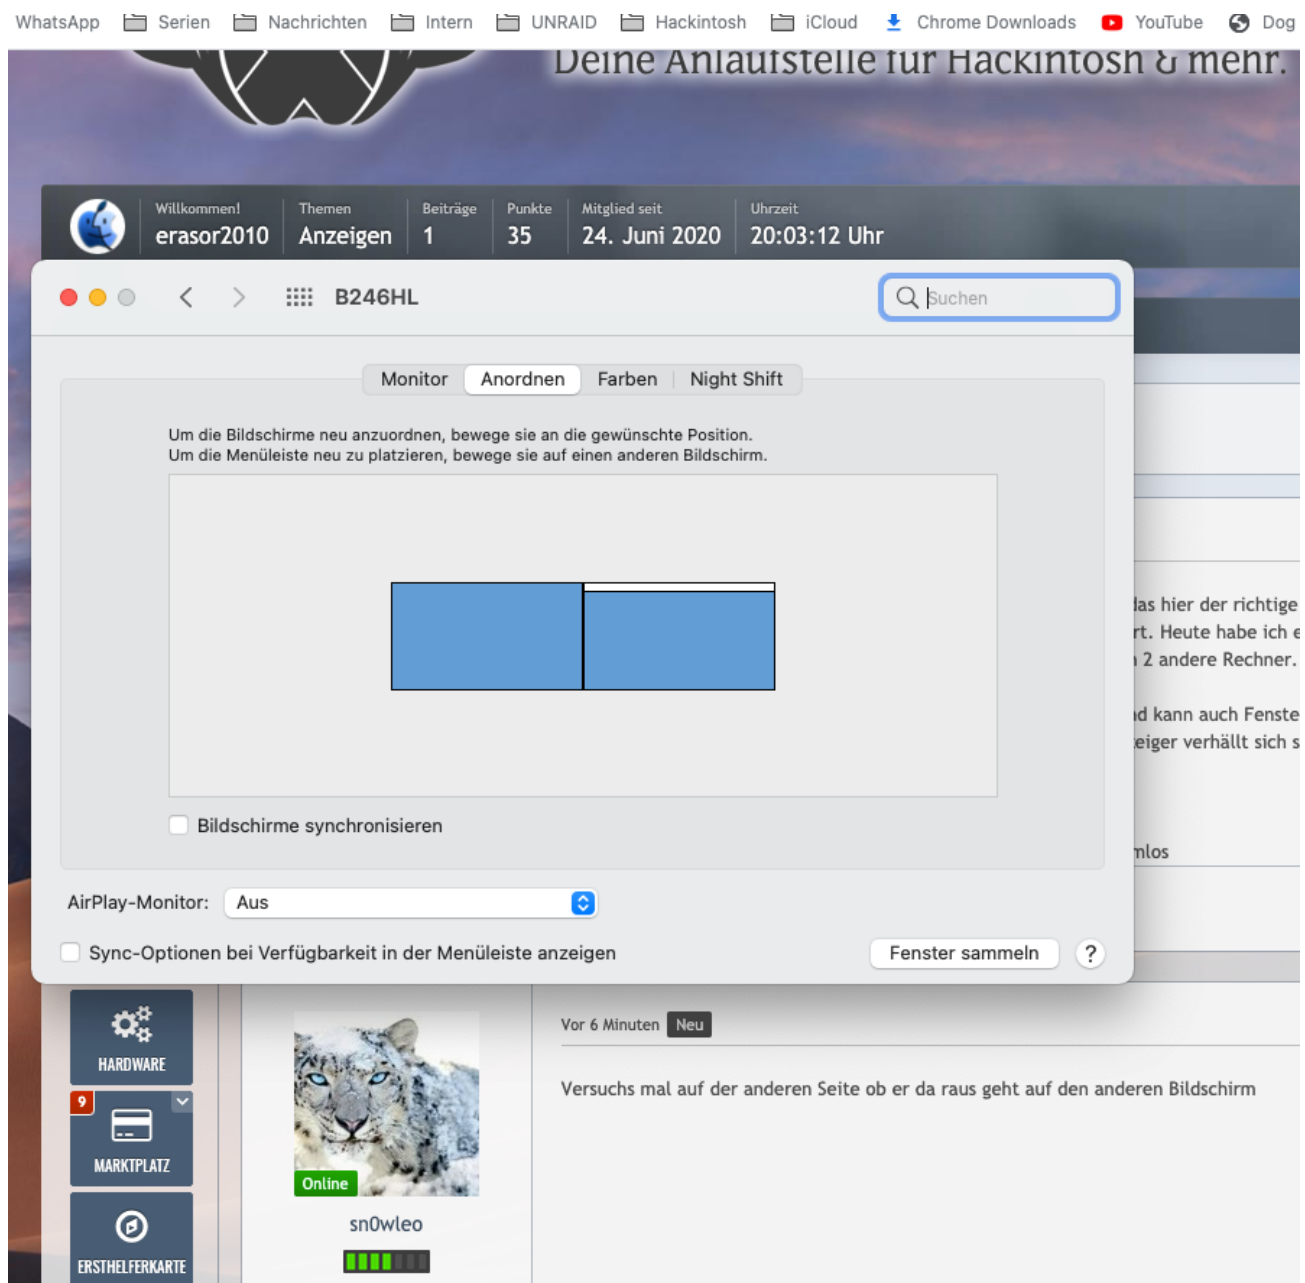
WhatsApp Serien Nachrichten Intern UNRAID Hackintosh iCloud Chrome Downloads YouTube Dog

Deine Anlaufstelle für Hackintosh & mehr.

Willkommen! erasor2010 | Themen Anzeigen | Beiträge 1 | Punkte 35 | Mitglied seit 24. Juni 2020 | Uhrzeit 20:03:12 Uhr

B246HL

Suchen

Monitor | Anordnen | Farben | Night Shift

Um die Bildschirme neu anzuordnen, bewege sie an die gewünschte Position.
Um die Menüleiste neu zu platzieren, bewege sie auf einen anderen Bildschirm.

Bildschirme synchronisieren

AirPlay-Monitor: Aus

Sync-Optionen bei Verfügbarkeit in der Menüleiste anzeigen

Fenster sammeln

?

das hier der richtige
rt. Heute habe ich e
2 andere Rechner.

d kann auch Fenste
eiger verhällt sich s

mlos

HARDWARE

9

MARKTPLATZ

ERSTHELFERKARTE

Online

sn0wleo

Vor 6 Minuten Neu

Versuchs mal auf der anderen Seite ob er da raus geht auf den anderen Bildschirm